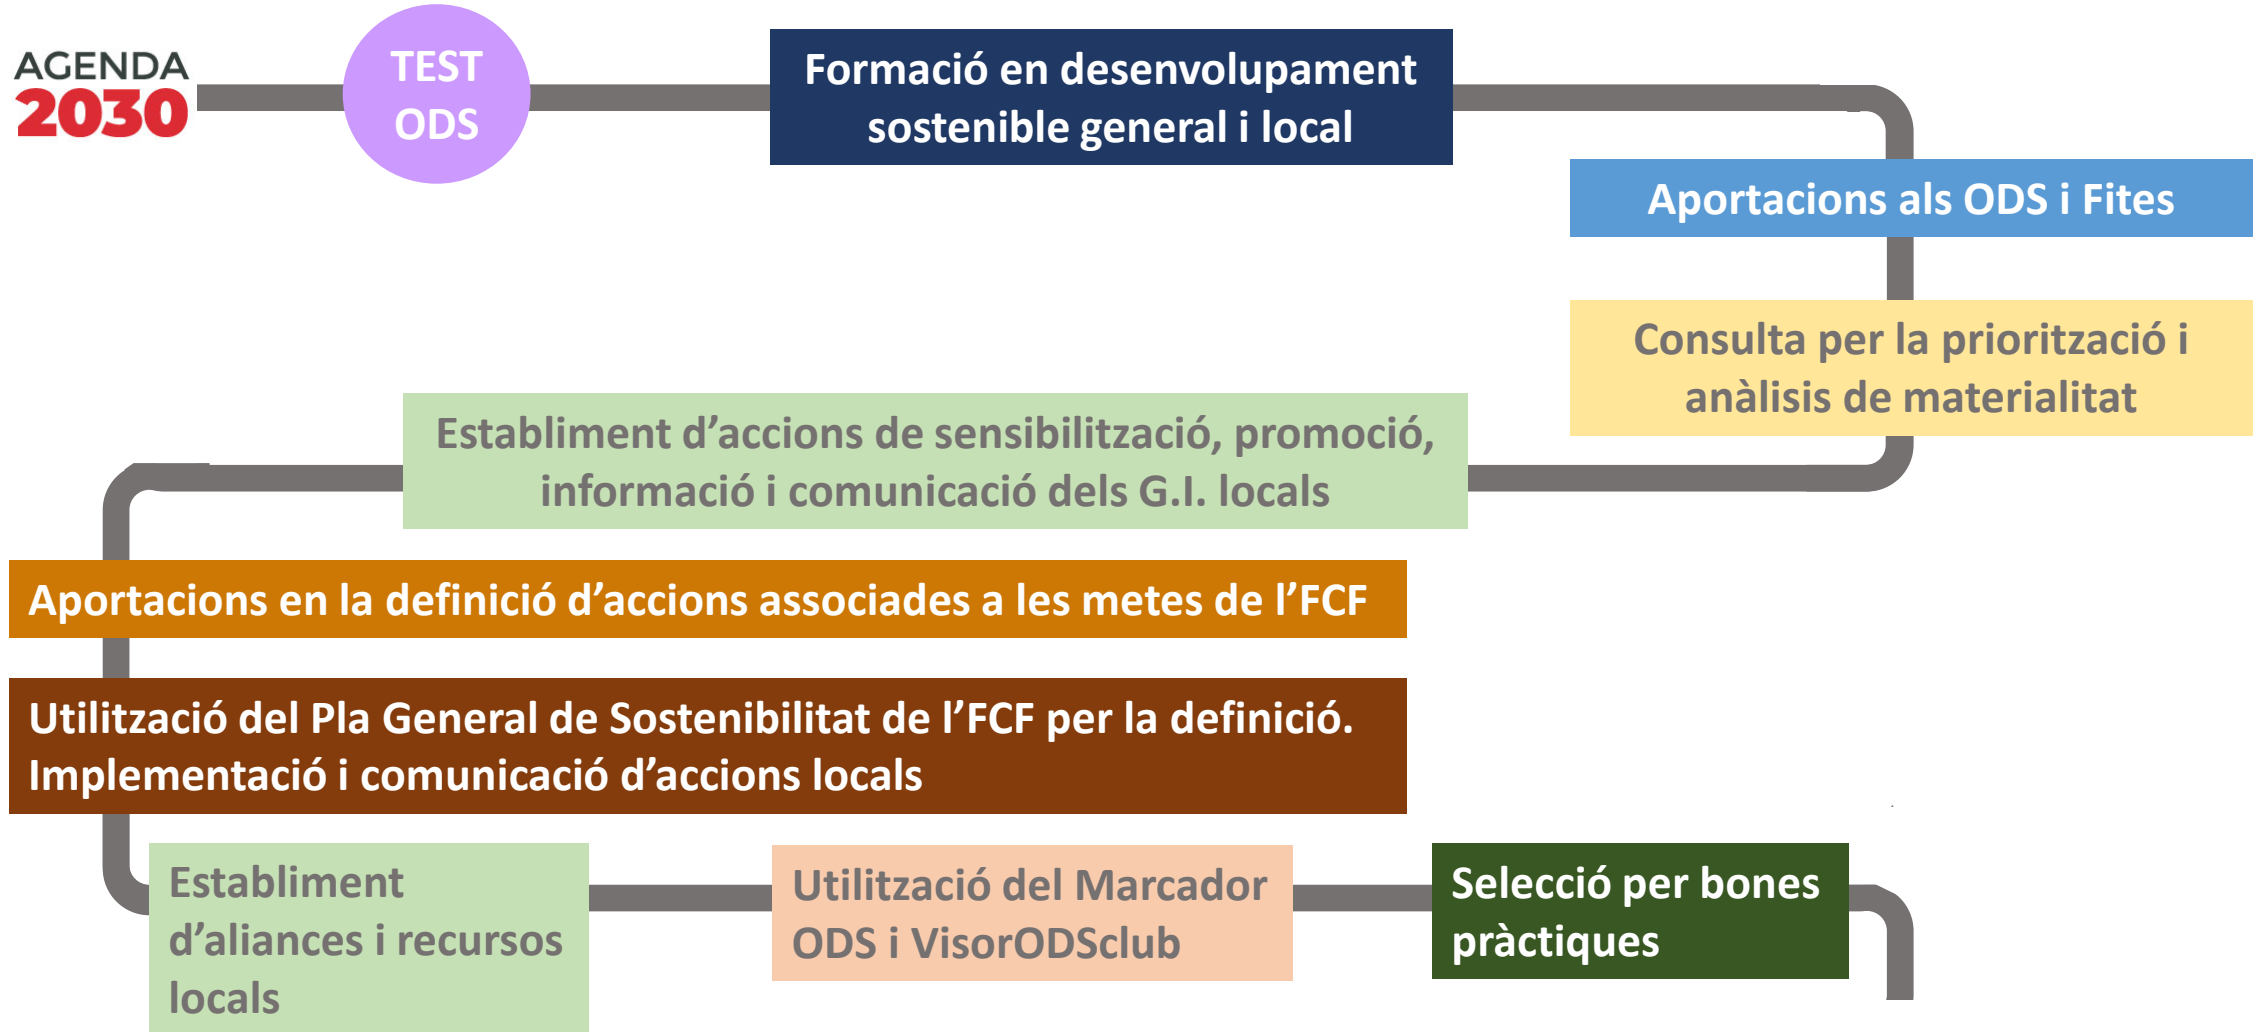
AGENDA 2030

TEST ODS

Formació en desenvolupament sostenible general i local

Aportacions als ODS i Fites

Consulta per la priorització i anàlisis de materialitat

Establiment d’accions de sensibilització, promoció, informació i comunicació dels G.I. locals

Aportacions en la definició d’accions associades a les metes de l’FCF

Utilització del Pla General de Sostenibilitat de l’FCF per la definició. Implementació i comunicació d’accions locals

Establiment d’aliances i recursos locals

Utilització del Marcador ODS i VisorODSclub

Selecció per bones pràctiques